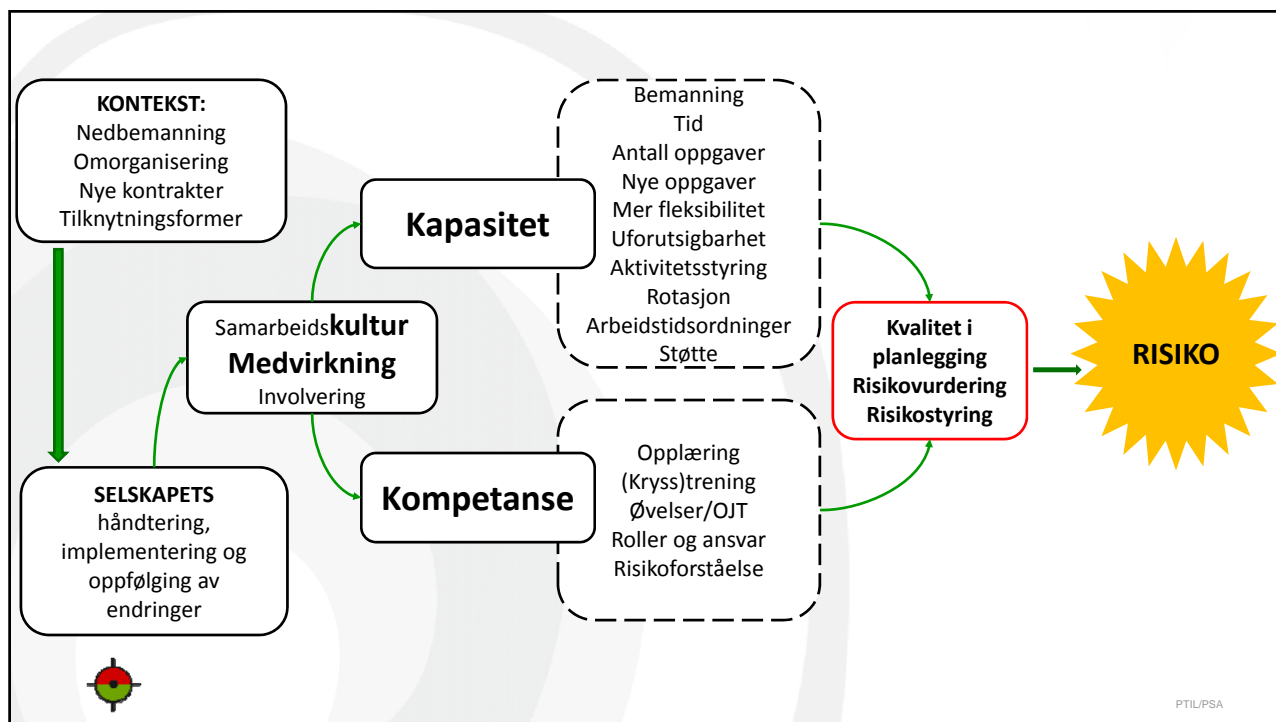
KONTEKST:
Nedbemanning
Omorganisering
Nye kontrakter
Tilknytningsformer

SELSKAPETS
håndtering, implementering og oppfølging av endringer

Samarbeidskultur
Medvirkning
Involvering

Kapasitet

Bemanning
Tid
Antall oppgaver
Nye oppgaver
Mer fleksibilitet
Uforutsigbarhet
Aktivitetsstyring
Rotasjon
Arbeidstidsordninger
Støtte

Kompetanse

Opplæring
(Kryss)trening
Øvelser/OJT
Roller og ansvar
Risikoforståelse

Kvalitet i planlegging
Risikovurdering
Risikostyring

RISIKO

PTIL/PSA